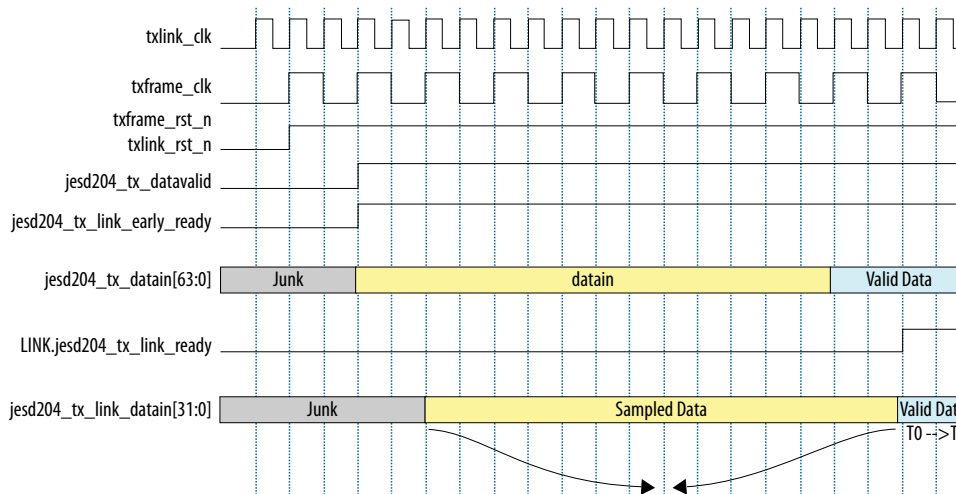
txlink_clk
txframe_clk
txframe_rst_n
txlink_rst_n
jesd204_tx_datavalid
jesd204_tx_link_early_ready
jesd204_tx_datain[63:0]
Junk
datain
Valid Data
LINK.jesd204_tx_link_ready
jesd204_tx_link_datain[31:0]
Junk
Sampled Data
Valid Dat
T0 -->T